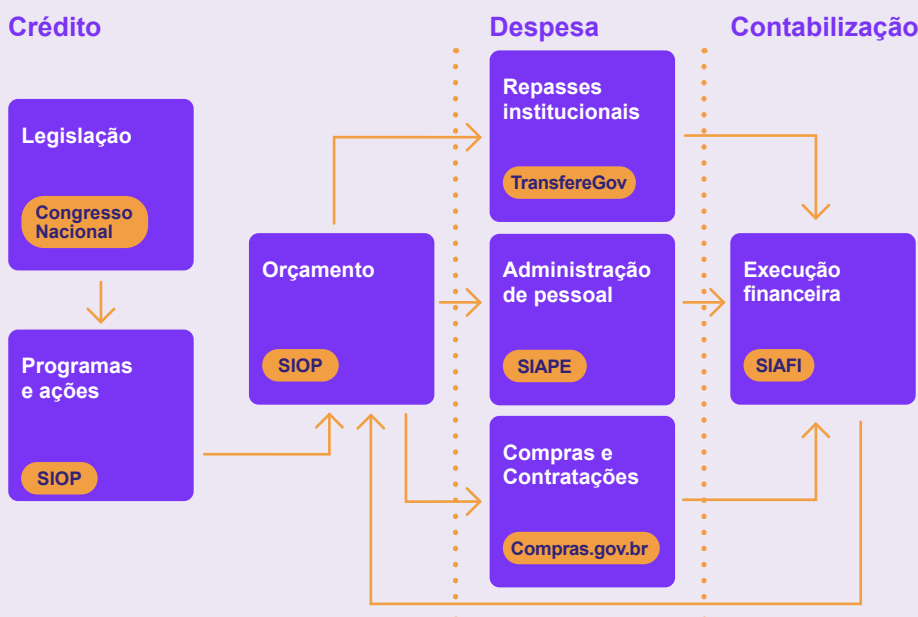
Crédito

Despesa

Contabilização

Legislação

Congresso Nacional

Programas e ações

SIOP

Orçamento

SIOP

Repasses institucionais

TransfereGov

Administração de pessoal

SIAPE

Compras e Contratações

Compras.gov.br

Execução financeira

SIAFI